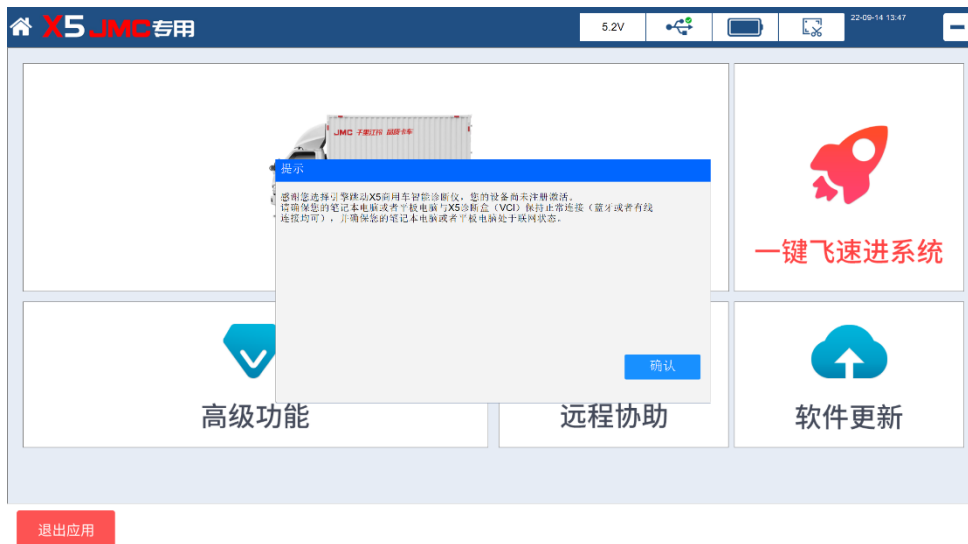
X5 JMC专用

5.2V

22-09-14 13:47

JMC

提示

感谢您选择引擎跳动X5商用车智能诊断仪，您的设备尚未注册激活。
请确保您的笔记本电脑或者平板电脑与X5诊断盒（VCI）保持正常连接（蓝牙或者有线连接均可），并确保您的笔记本电脑或者平板电脑处于联网状态。

确认

一键飞速进系统

高级功能

远程协助

软件更新

退出应用